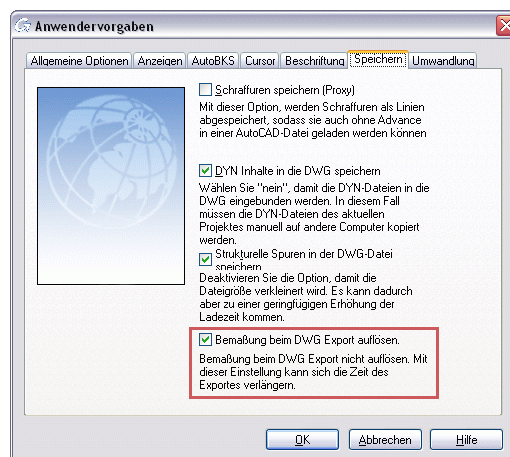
Anwendervorgaben

Allgemeine Optionen | Anzeigen | AutoBKS | Cursor | Beschriftung | Speichern | Umwandlung

Schraffuren speichern (Proxy)

Mit dieser Option, werden Schraffuren als Linien abgespeichert, sodass sie auch ohne Advance in einer AutoCAD-Datei geladen werden können

DYN Inhalte in die DWG speichern

Wählen Sie "nein", damit die DYN-Dateien in die DWG eingebunden werden. In diesem Fall müssen die DYN-Dateien des aktuellen Projektes manuell auf andere Computer kopiert werden.

Strukturelle Spuren in der DWG-Datei speichern

Deaktivieren Sie die Option, damit die Dateigröße verkleinert wird. Es kann dadurch aber zu einer geringfügigen Erhöhung der Ladezeit kommen.

Bemaßung beim DWG Export auflösen.

Bemaßung beim DWG Export nicht auflösen. Mit dieser Einstellung kann sich die Zeit des Exportes verlängern.

OK | Abbrechen | Hilfe